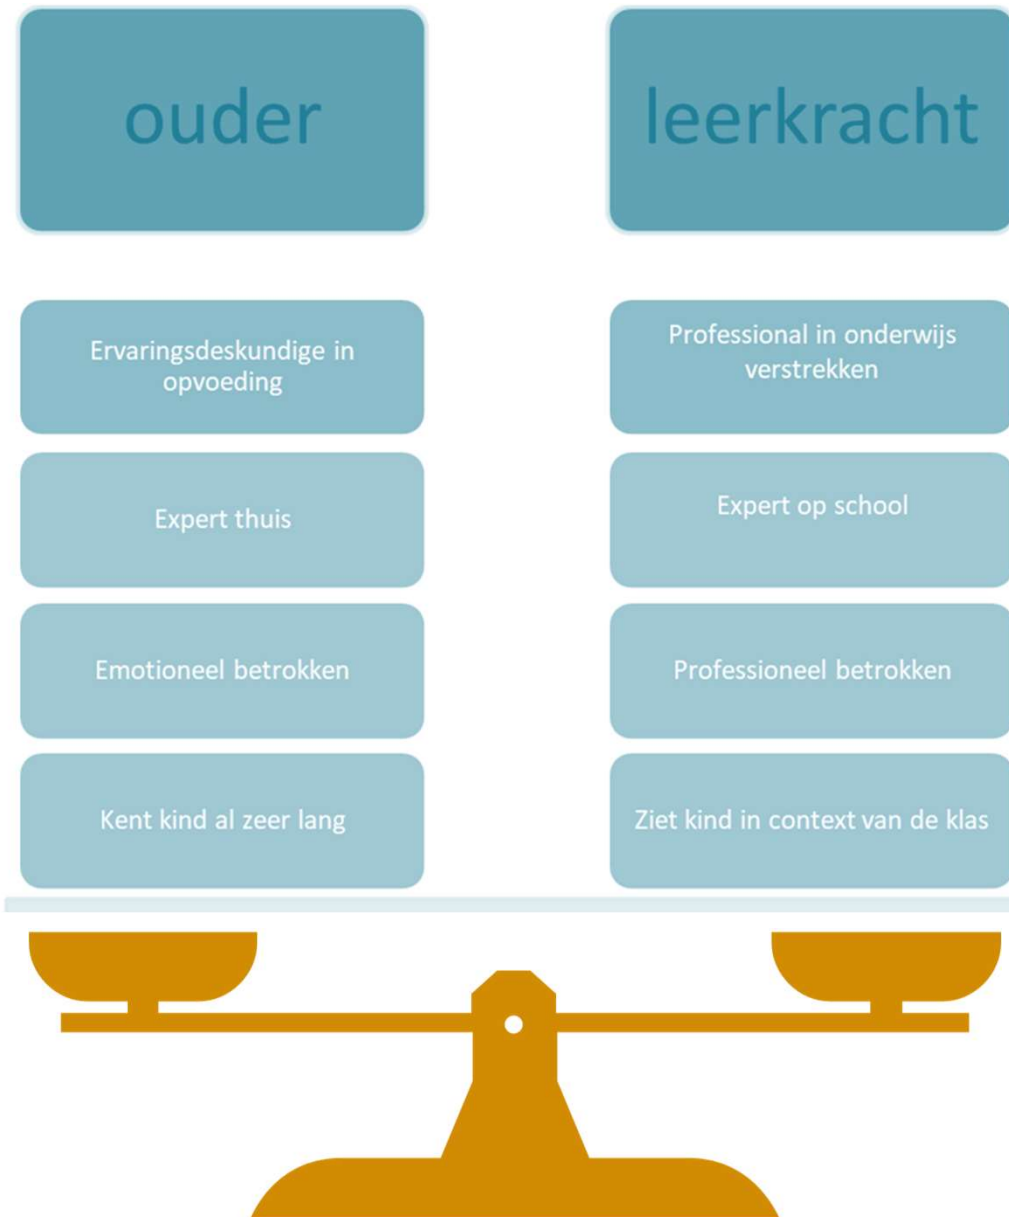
ouder

leerkracht

Ervaringsdeskundige in opvoeding

Professional in onderwijs verstrekken

Expert thuis

Expert op school

Emotioneel betrokken

Professioneel betrokken

Kent kind al zeer lang

Ziet kind in context van de klas